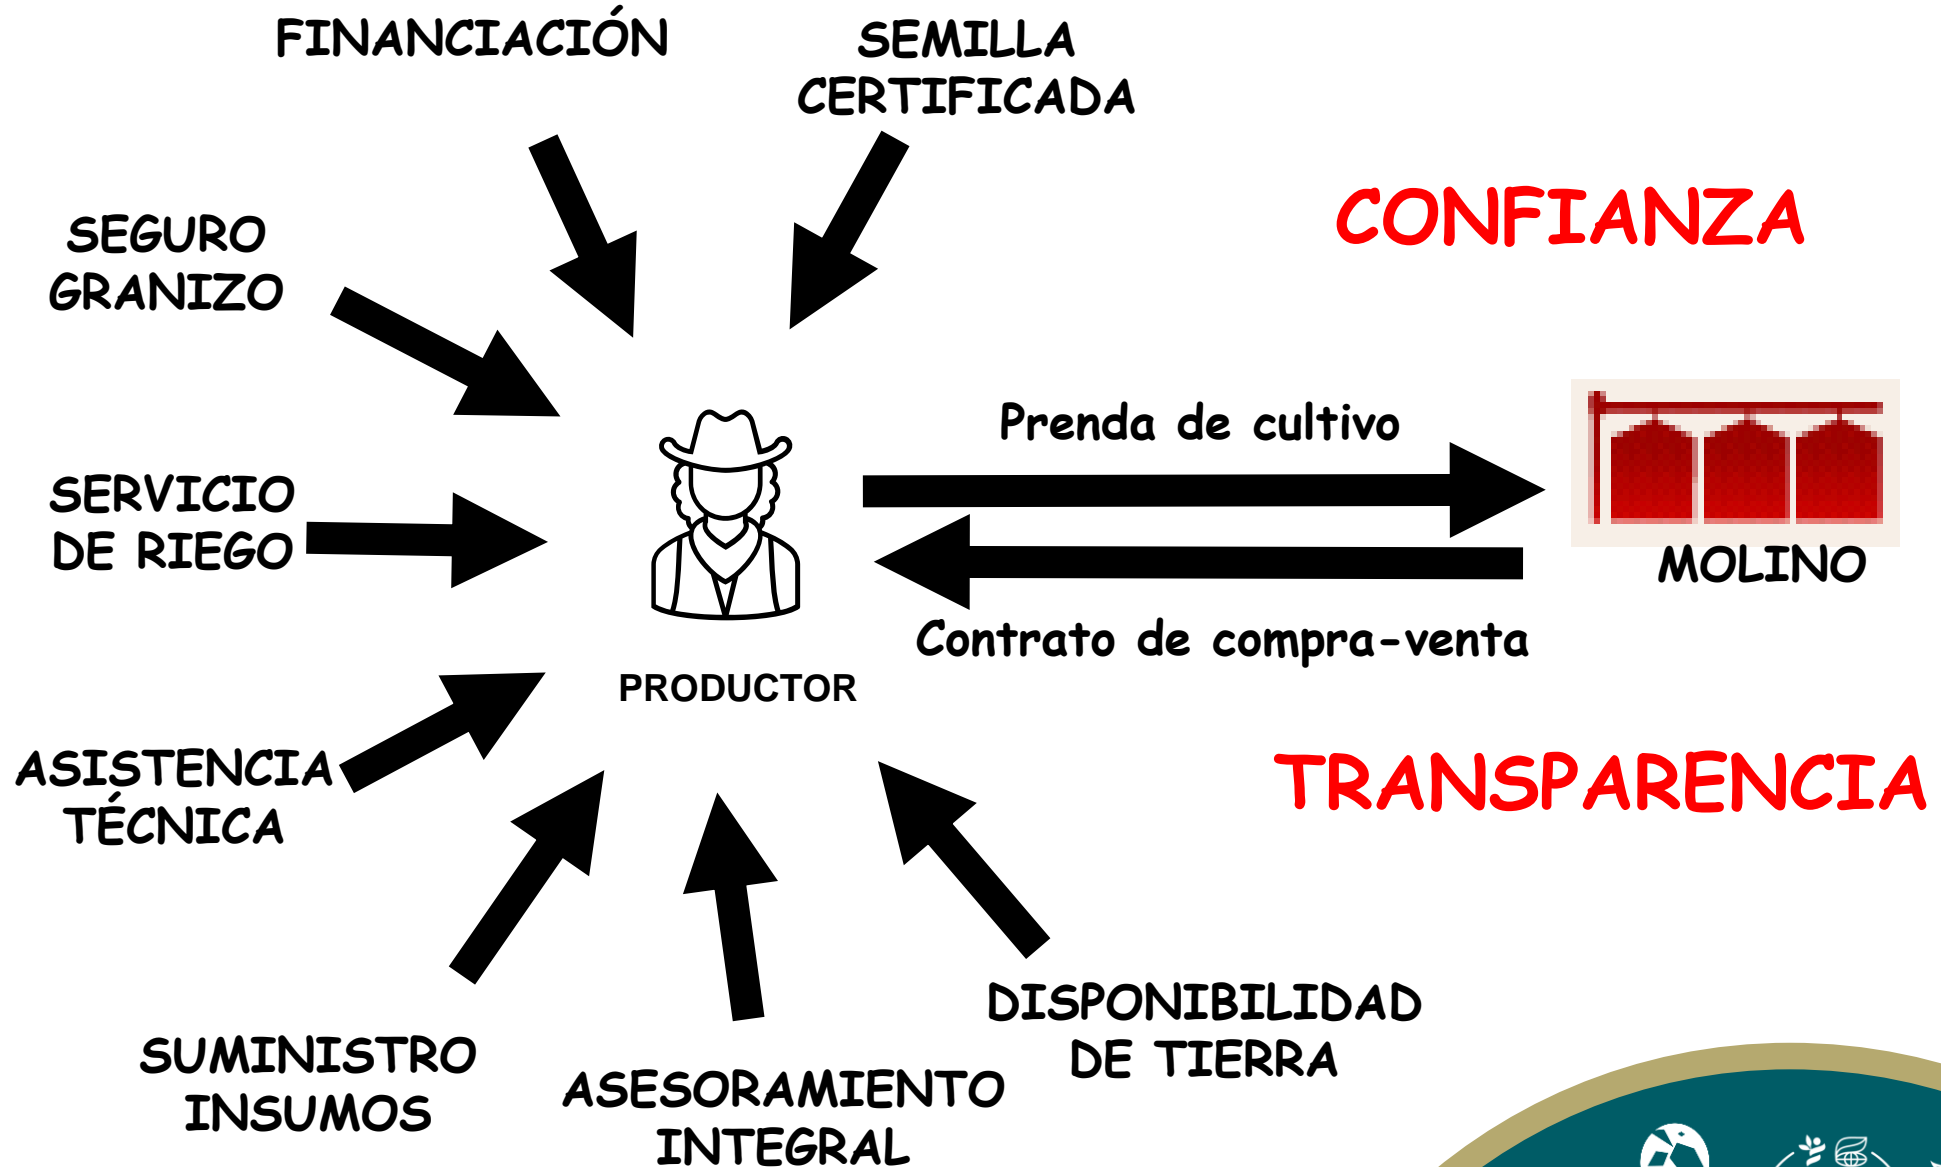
FINANCIACIÓN

SEMILLA CERTIFICADA

SEGURO GRANIZO

CONFIANZA

Prenda de cultivo

SERVICIO DE RIEGO

MOLINO

Contrato de compra-venta

PRODUCTOR

ASISTENCIA TÉCNICA

TRANSPARENCIA

DISPONIBILIDAD DE TIERRA

SUMINISTRO INSUMOS

ASESORAMIENTO INTEGRAL